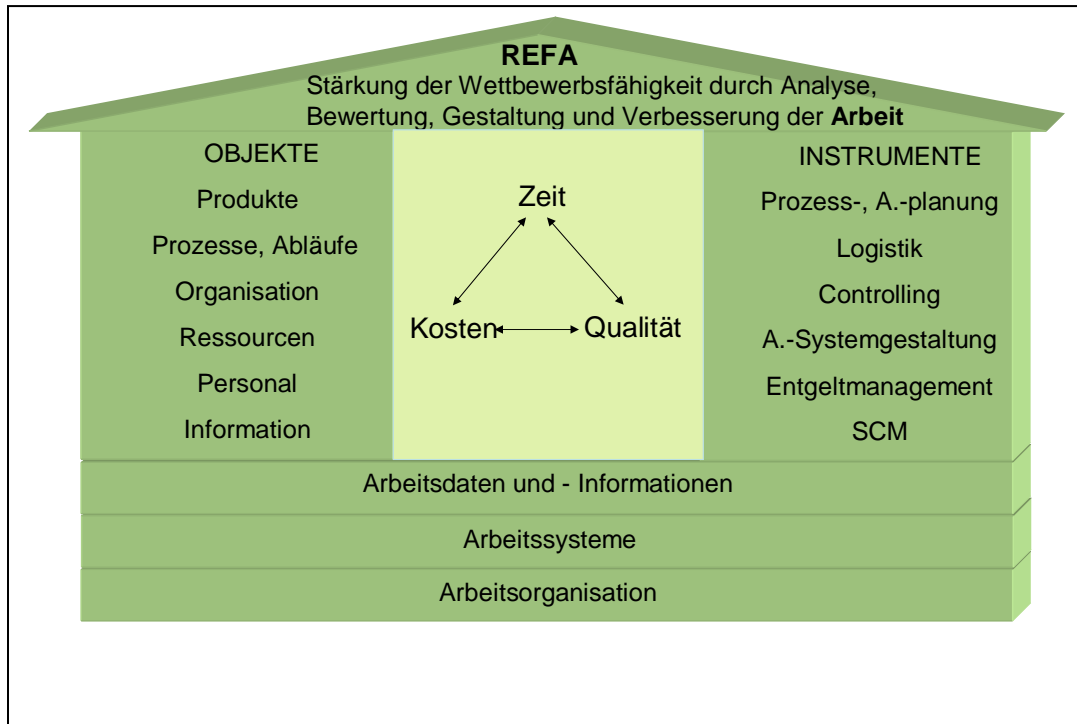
REFA
Stärkung der Wettbewerbsfähigkeit durch Analyse, Bewertung, Gestaltung und Verbesserung der **Arbeit**

OBJEKTE
Produkte
Prozesse, Abläufe
Organisation
Ressourcen
Personal
Information

Zeit
Kosten
Qualität

INSTRUMENTE
Prozess-, A.-planung
Logistik
Controlling
A.-Systemgestaltung
Entgeltmanagement
SCM

Arbeitsdaten und - Informationen

Arbeitssysteme

Arbeitsorganisation